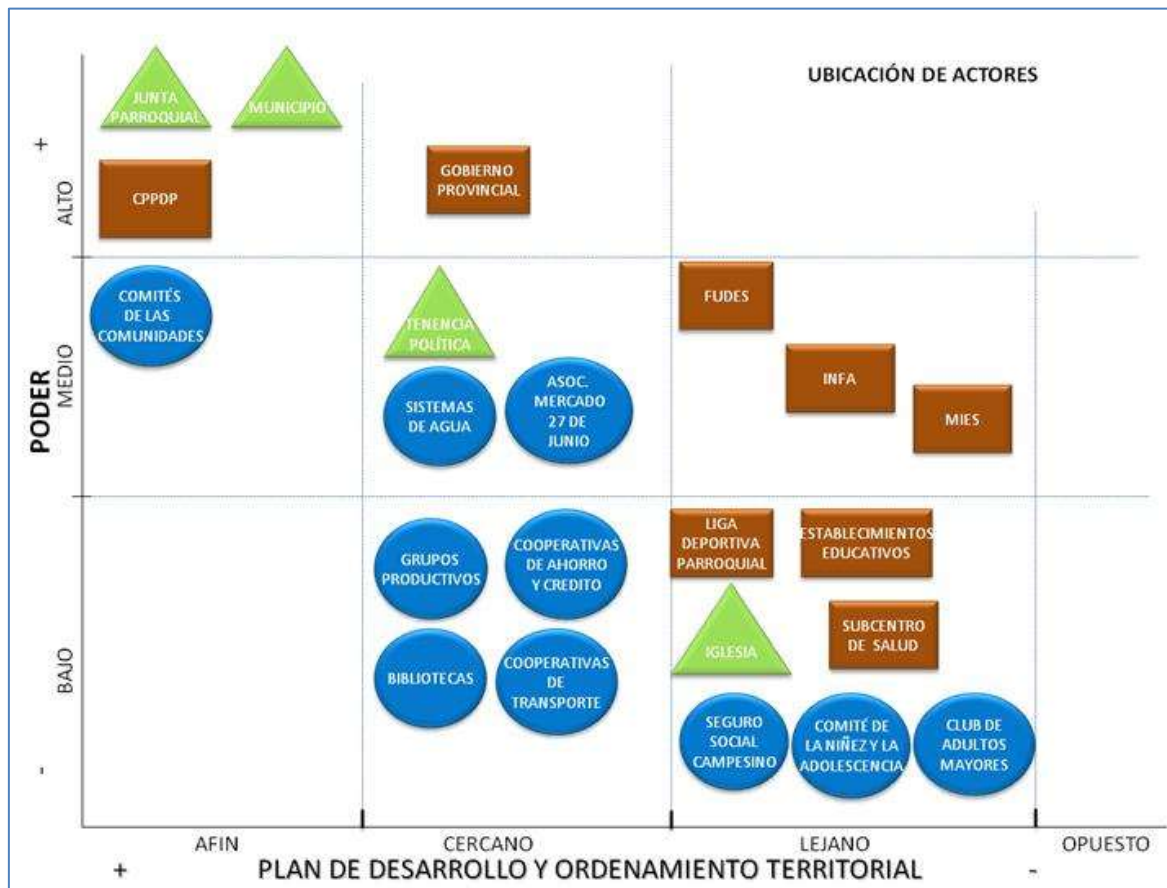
UBICACIÓN DE ACTORES

+

ALTO

JUNTA PARROQUIAL

MUNICIPIO

CPPDP

GOBIERNO PROVINCIAL

PODER

MEDIO

COMITÉS DE LAS COMUNIDADES

TENENCIA POLÍTICA

SISTEMAS DE AGUA

ASOC. MERCADO 27 DE JUNIO

FUDES

INFA

MIES

BAJO

GRUPOS PRODUCTIVOS

COOPERATIVAS DE AHORRO Y CREDITO

BIBLIOTECAS

COOPERATIVAS DE TRANSPORTE

LIGA DEPORTIVA PARROQUIAL

ESTABLECIMIENTOS EDUCATIVOS

IGLESIA

SUBCENTRO DE SALUD

SEGURO SOCIAL CAMPESINO

COMITÉ DE LA NIÑEZ Y LA ADOLESCENCIA

CLUB DE ADULTOS MAYORES

-

AFIN

CERCANO

LEJANO

OPUESTO

+

PLAN DE DESARROLLO Y ORDENAMIENTO TERRITORIAL

-